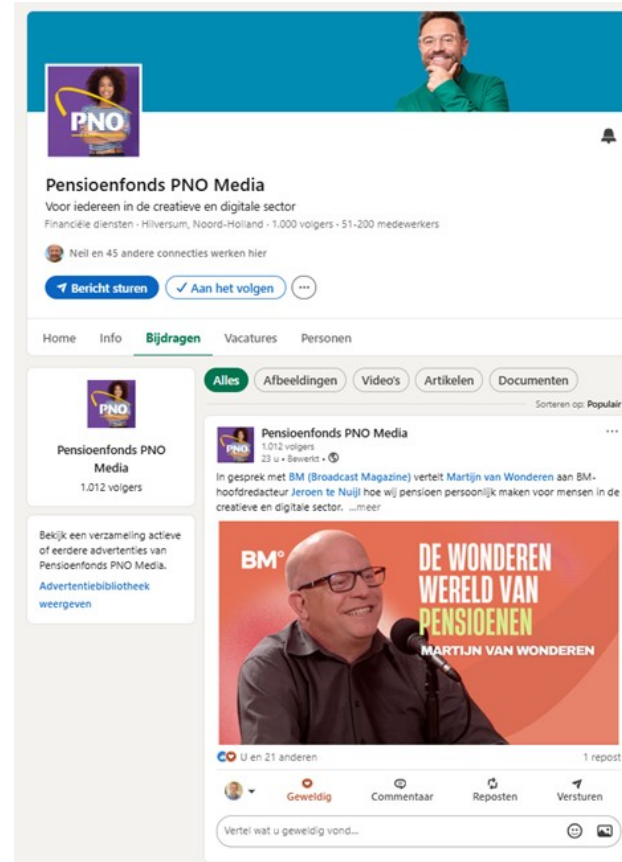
PNO

Pensioenfonds PNO Media
Voor iedereen in de creatieve en digitale sector
Financiële diensten · Hilversum, Noord-Holland · 1.000 volgers · 51-200 medewerkers

Neil en 45 andere connecties werken hier

Bericht sturen
✓ Aan het volgen
···

Home Info Bijdragen Vacatures Personen

PNO
Pensioenfonds PNO Media
1.012 volgers

Bekijk een verzameling actieve of eerdere advertenties van Pensioenfonds PNO Media.
Advertentiebibliotheek weergeven

Alles Afbeeldingen Video's Artikelen Documenten

Sorteren op: Populair

Pensioenfonds PNO Media
1.012 volgers
23 u • Bewerkt •

In gesprek met BM (Broadcast Magazine) vertelt Martijn van Wonderen aan BM-hoofdredacteur Jeroen te Nuijl hoe wij pensioen persoonlijk maken voor mensen in de creatieve en digitale sector. ...meer

BM°
DE WONDEREN WERELD VAN PENSIOENEN
MARTIJN VAN WONDEREN

U en 21 anderen
1 repost

Geweldig Commentaar Reposten Versturen

Vertel wat u geweldig vond...